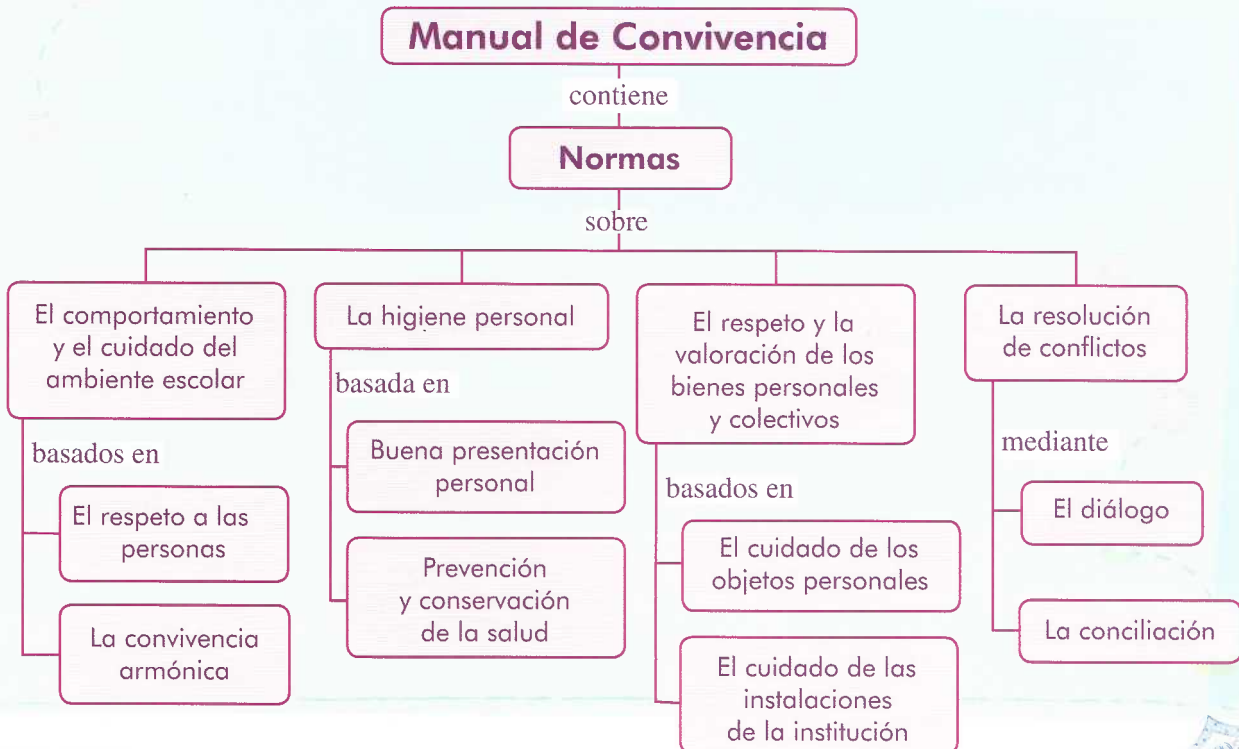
Manual de Convivencia

contiene

Normas

sobre

El comportamiento y el cuidado del ambiente escolar

basados en

El respeto a las personas

La convivencia armónica

La higiene personal

basada en

Buena presentación personal

Prevención y conservación de la salud

El respeto y la valoración de los bienes personales y colectivos

basados en

El cuidado de los objetos personales

El cuidado de las instalaciones de la institución

La resolución de conflictos

mediante

El diálogo

La conciliación